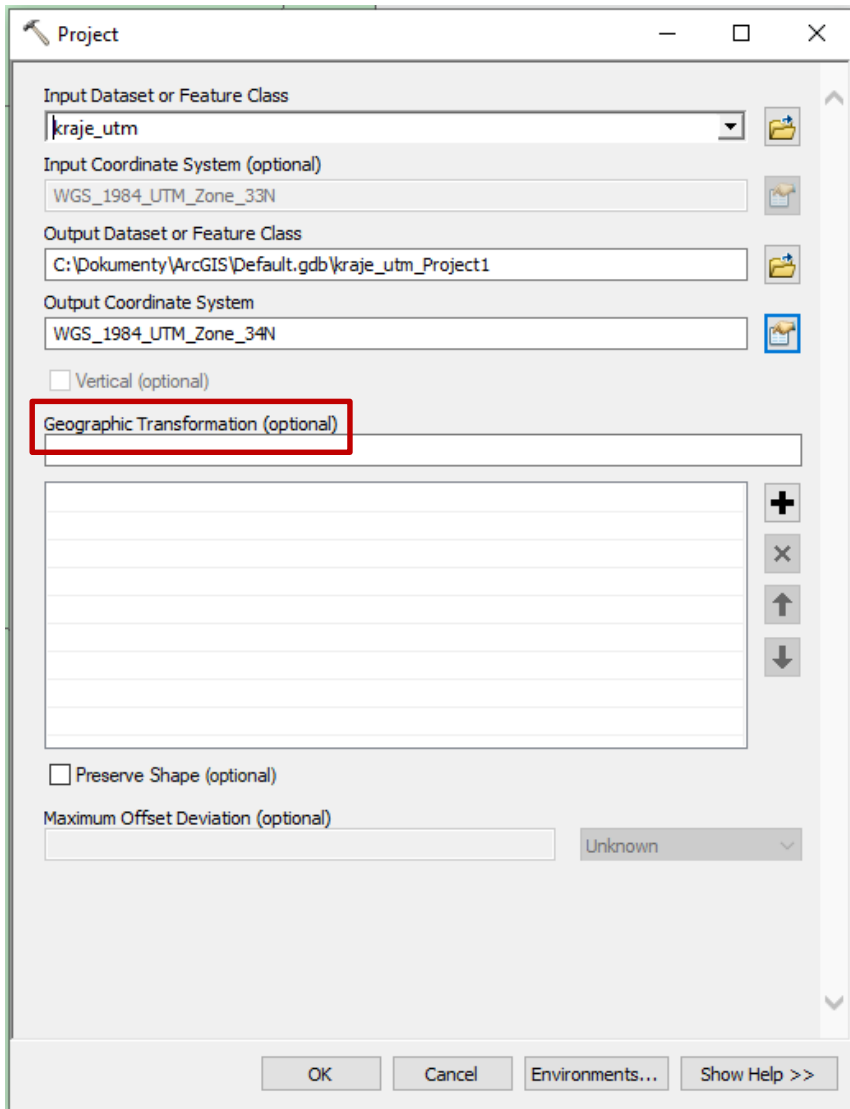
Project

Input Dataset or Feature Class

kraje_utm

Input Coordinate System (optional)

WGS_1984_UTM_Zone_33N

Output Dataset or Feature Class

C:\Dokumenty\ArcGIS\Default.gdb\kraje_utm_Project1

Output Coordinate System

WGS_1984_UTM_Zone_34N

Vertical (optional)

Geographic Transformation (optional)

Preserve Shape (optional)

Maximum Offset Deviation (optional)

Unknown

OK

Cancel

Environments...

Show Help >>